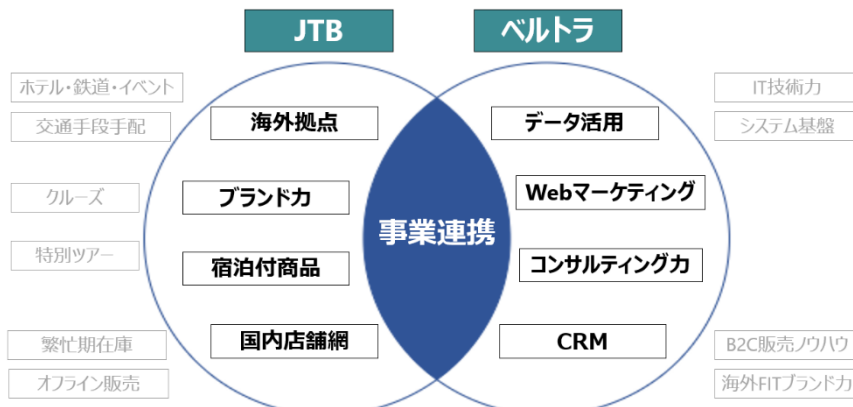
JTB

ベルトラ

ホテル・鉄道・イベント

交通手段手配

クルーズ

特別ツアー

繁忙期在庫

オフライン販売

海外拠点

ブランド力

宿泊付商品

国内店舗網

事業連携

データ活用

Webマーケティング

コンサルティング力

CRM

IT技術力

システム基盤

B2C販売ノウハウ

海外FITブランド力